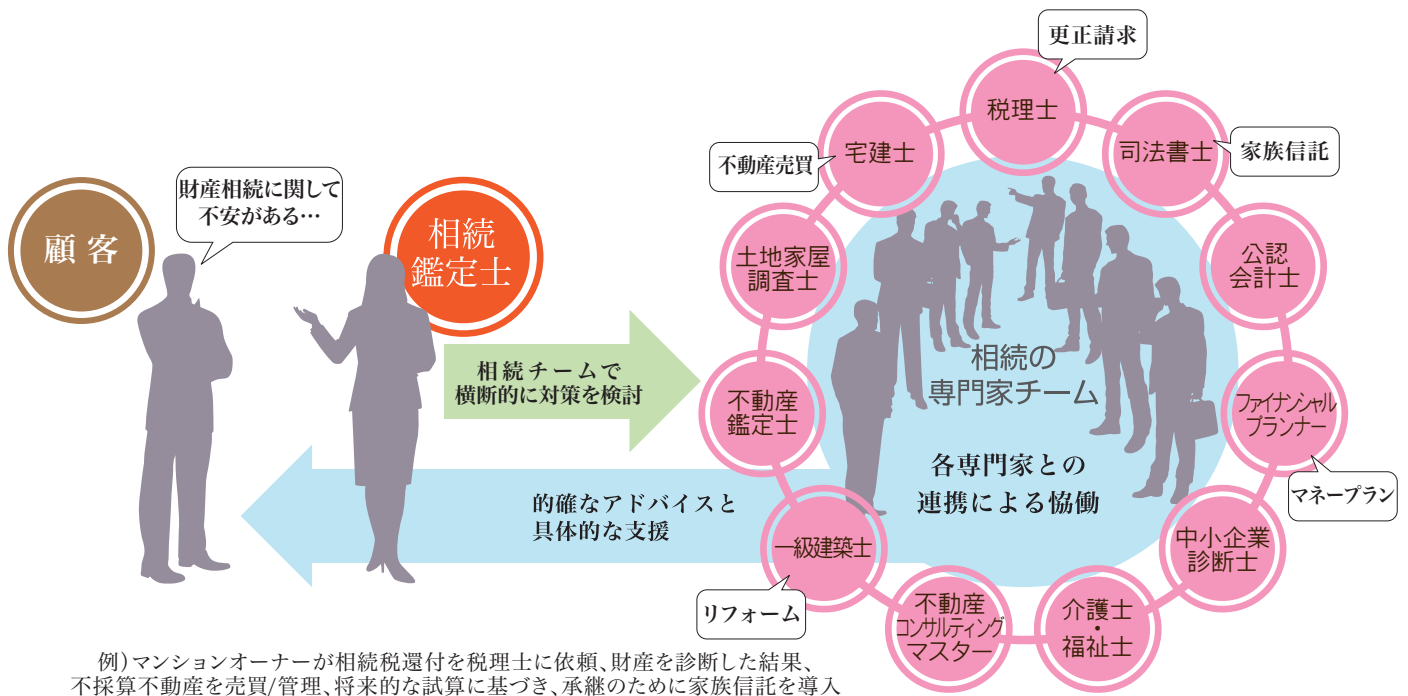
顧客

財産相続に関して
不安がある…

相続
鑑定士

相続チームで
横断的に対策を検討

的確なアドバイスと
具体的な支援

更正請求

税理士

宅建士

不動産売買

司法書士

家族信託

土地家屋
調査士

公認
会計士

相続の
専門家チーム

不動産
鑑定士

ファイナンシャル
プランナー

マネープラン

各専門家との
連携による協働

一級建築士

リフォーム

中小企業
診断士

不動産
コンサルティング
マスター

介護士
・
福祉士

例）マンションオーナーが相続税還付を税理士に依頼、財産を診断した結果、
不採算不動産を売買/管理、将来的な試算に基づき、承継のために家族信託を導入